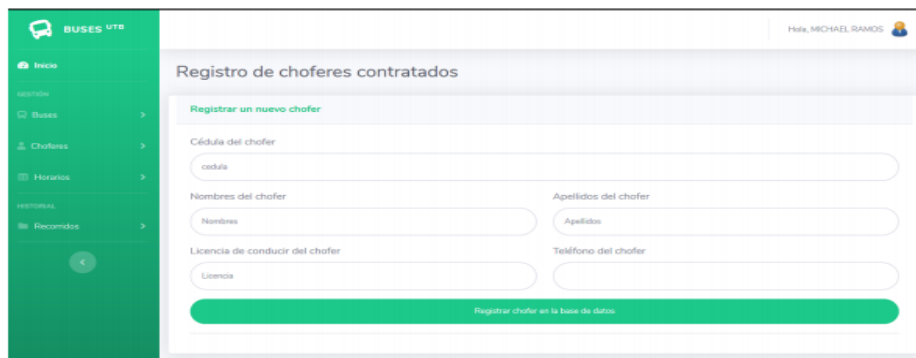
BUSES UTB

Inicio

GESTIÓN

Buses

Choferes

Horarios

HISTORIAL

Recorridos

Hola, MICHAEL RAMOS

Registro de choferes contratados

Registrar un nuevo chofer

Cédula del chofer

cedula

Nombres del chofer

Nombres

Apellidos del chofer

Apellidos

Licencia de conducir del chofer

Licencia

Teléfono del chofer

Registrar chofer en la base de datos